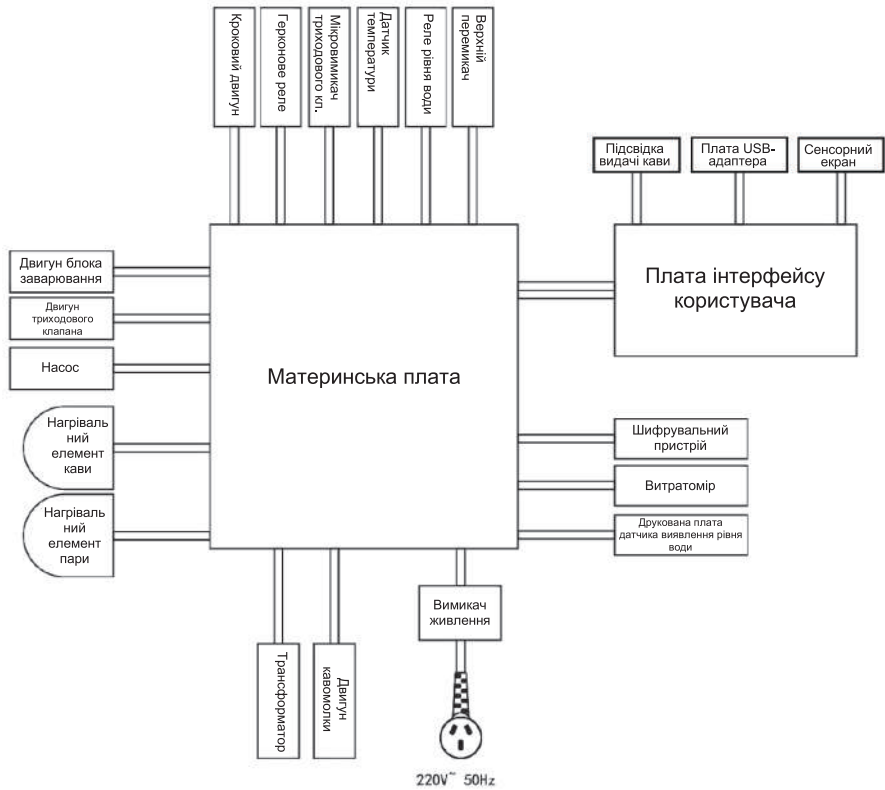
Кроковий двигун

Герконове реле

Мікровимикач триходового кл.

Датчик температури

Реле рівня води

Верхній перемикач

Підсвідка видачі кави

Плата USB-адаптера

Сенсорний екран

Двигун блока заварювання

Двигун триходового клапана

Насос

Нагріваль ний елемент кави

Нагріваль ний елемент пари

Материнська плата

Плата інтерфейсу користувача

Шифрувальний пристрій

Витратомір

Друкована плата датчика виявлення рівня води

Трансформатор

Двигун кавомолки

Вимикач живлення

220V~ 50Hz